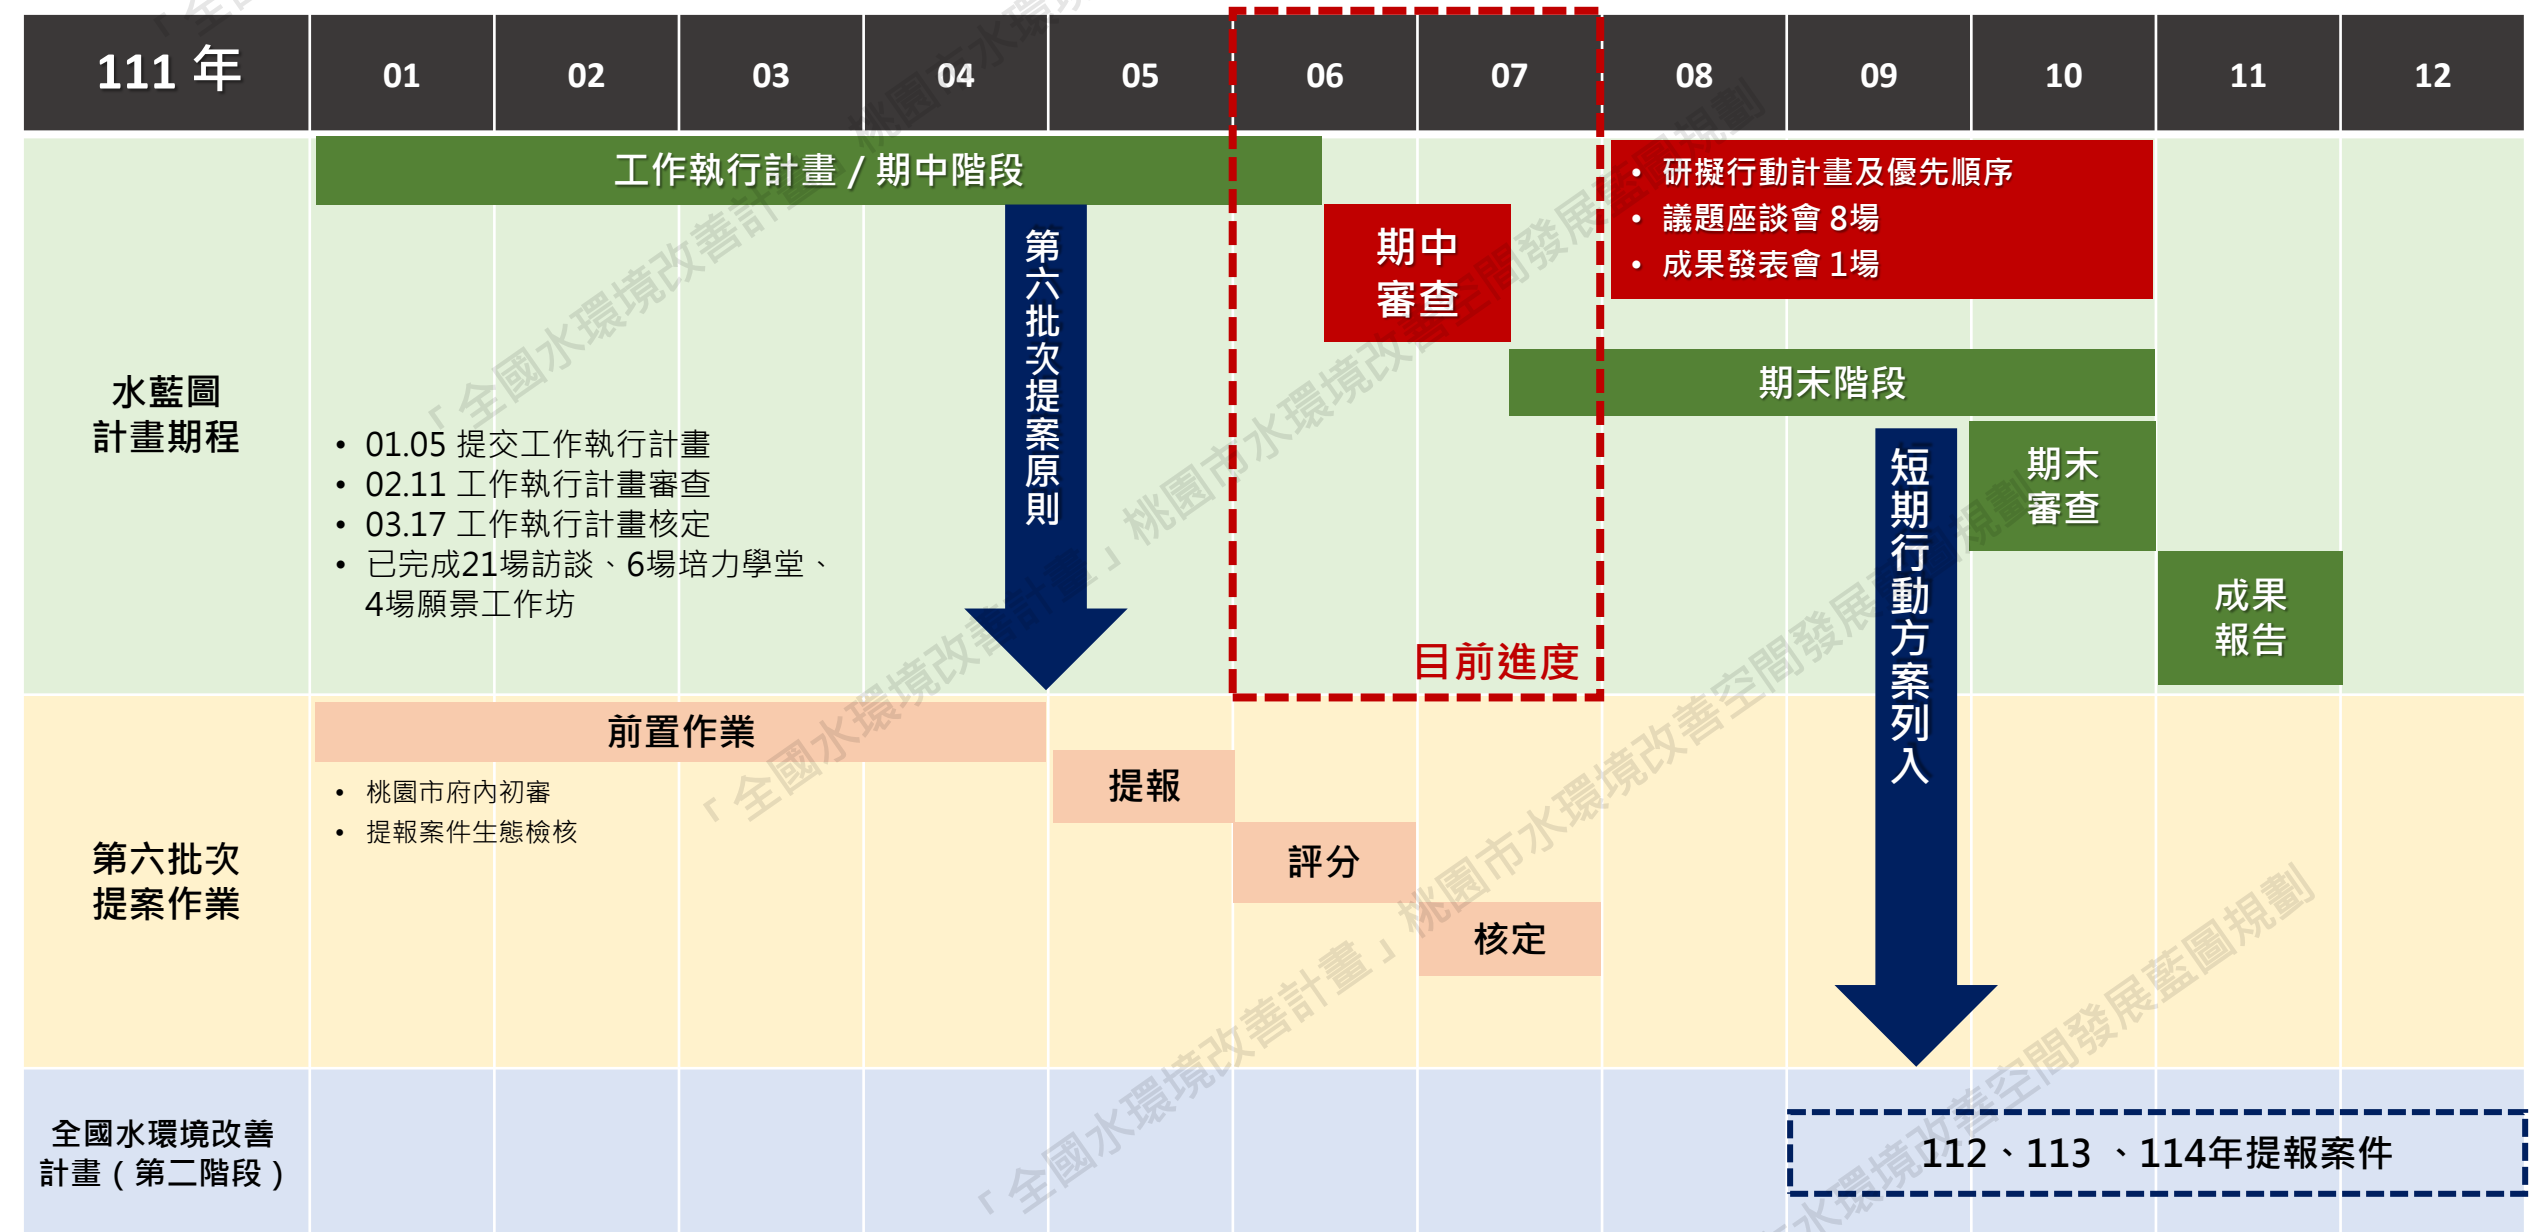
| 111 年 | 01 | 02 | 03 | 04 | 05 | 06 | 07 | 08 | 09 | 10 | 11 | 12 |
|---|---|---|---|---|---|---|---|---|---|---|---|---|

水藍圖計畫期程

工作執行計畫 / 期中階段

第六批次提案原則

期中審查

• 研擬行動計畫及優先順序
• 議題座談會 8場
• 成果發表會 1場

期末階段

• 01.05 提交工作執行計畫
• 02.11 工作執行計畫審查
• 03.17 工作執行計畫核定
• 已完成21場訪談、6場培力學堂、4場願景工作坊

短期行動方案列入

期末審查

成果報告

目前進度

第六批次提案作業

前置作業

• 桃園市府內初審
• 提報案件生態檢核

提報

評分

核定

全國水環境改善計畫（第二階段）

112、113 、114年提報案件

「全國水環境改善計畫」桃園市水環境改善空間發展藍圖規劃